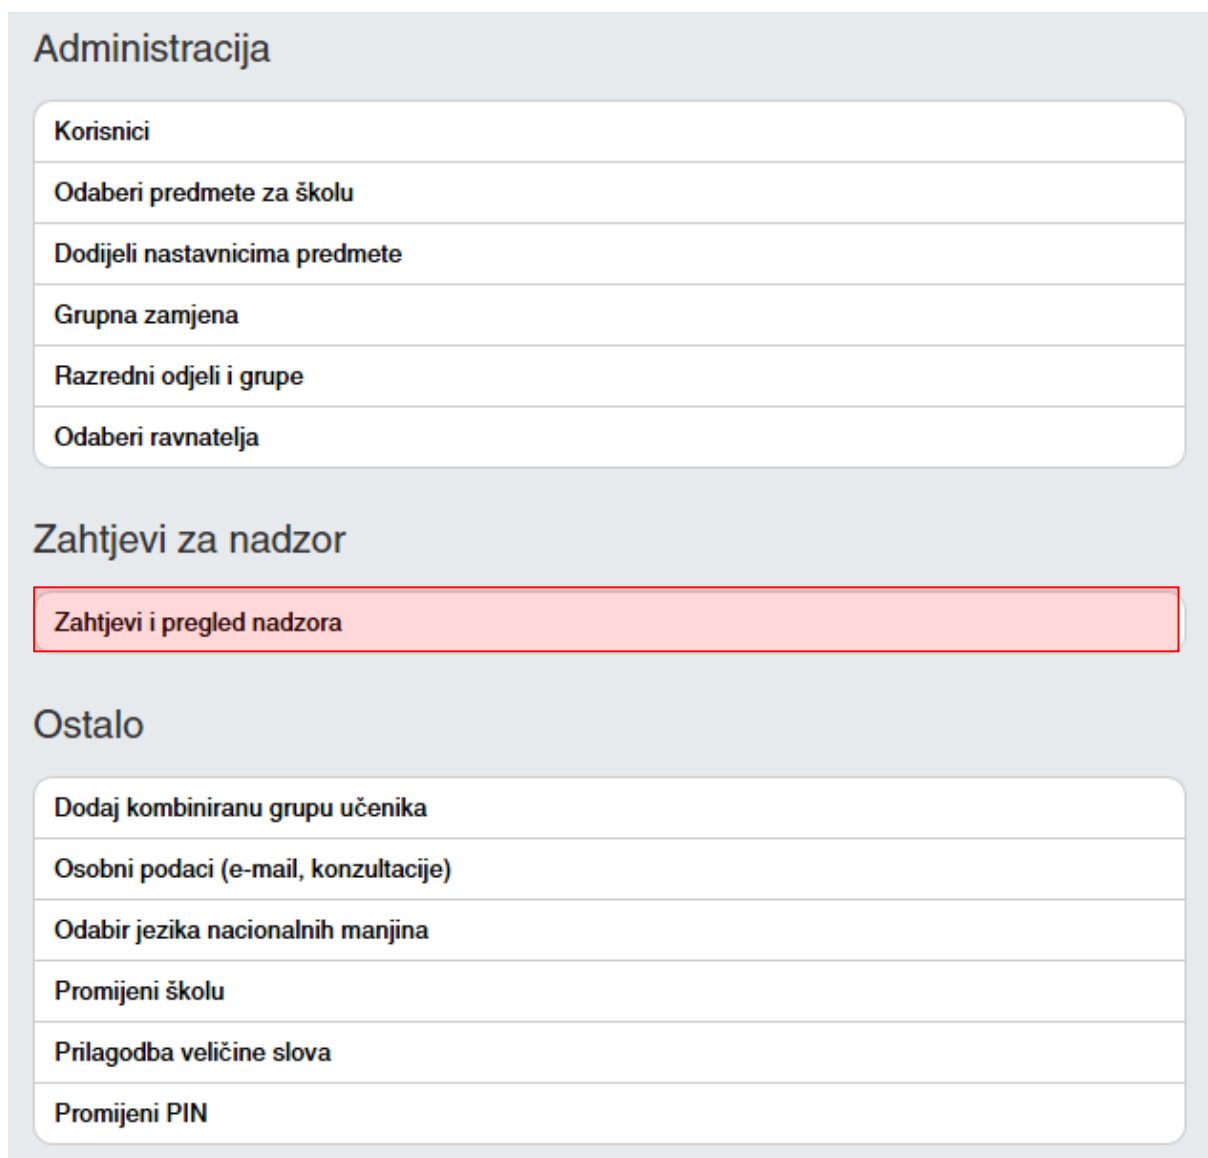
Administracija

Korisnici

Odaberi predmete za školu

Dodijeli nastavnicima predmete

Grupna zamjena

Razredni odjeli i grupe

Odaberi ravnatelja

Zahtjevi za nadzor

Zahtjevi i pregled nadzora

Ostalo

Dodaj kombiniranu grupu učenika

Osobni podaci (e-mail, konzultacije)

Odabir jezika nacionalnih manjina

Promijeni školu

Prilagodba veličine slova

Promijeni PIN